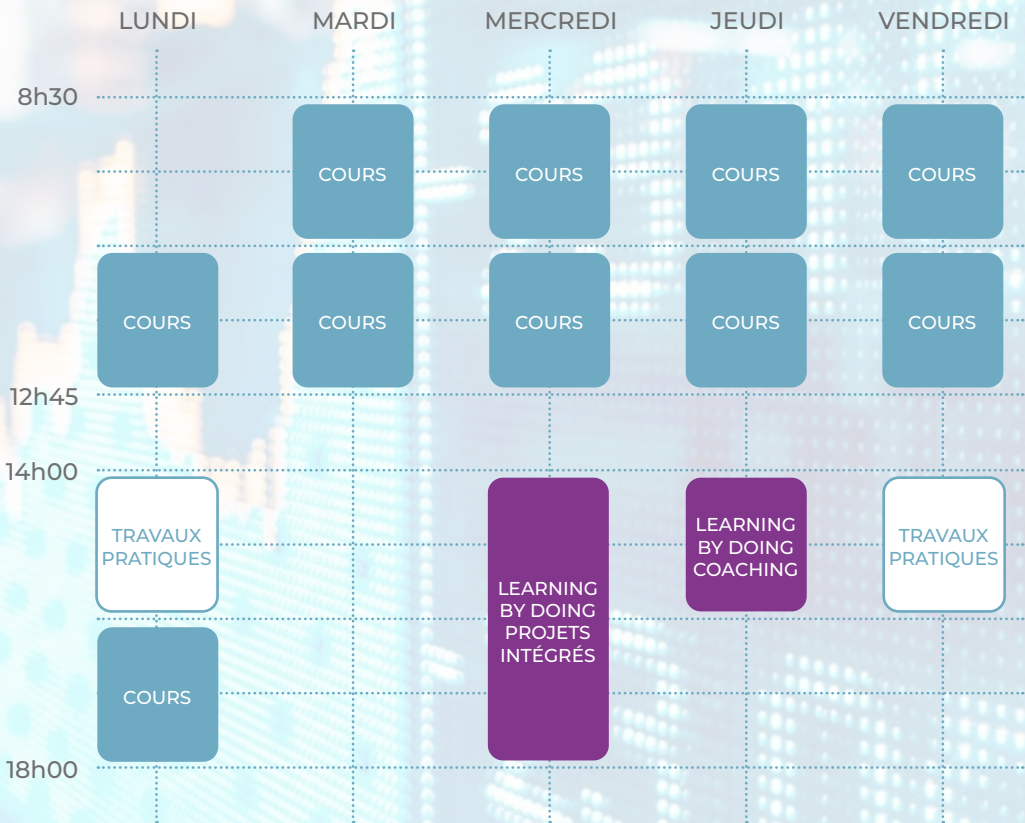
| | LUNDI | MARDI | MERCREDI | JEUDI | VENDREDI |
|---|---|---|---|---|---|
| 8h30 | | COURS | COURS | COURS | COURS |
| | COURS | COURS | COURS | COURS | COURS |
| 12h45 | | | | | |
| 14h00 | TRAVAUX PRATIQUES | | LEARNING BY DOING PROJETS INTÉGRÉS | LEARNING BY DOING COACHING | TRAVAUX PRATIQUES |
| | COURS | | | | |
| 18h00 | | | | | |